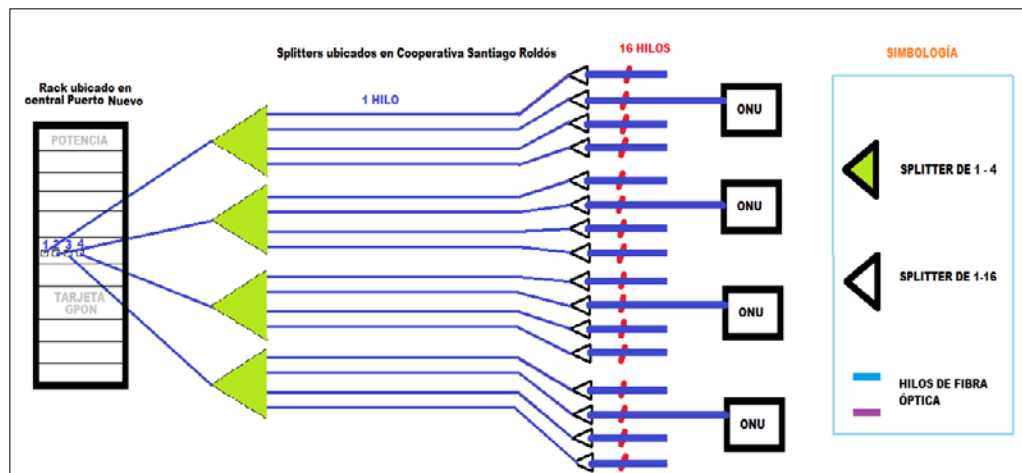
Splitters ubicados en Cooperativa Santiago Roldós

16 HILOS

SIMBOLOGÍA

Rack ubicado en central Puerto Nuevo

POTENCIA

1 HILO

1 2 3 4

TARJETA GPON

ONU

ONU

ONU

ONU

SPLITTER DE 1 - 4

SPLITTER DE 1-16

HILOS DE FIBRA ÓPTICA